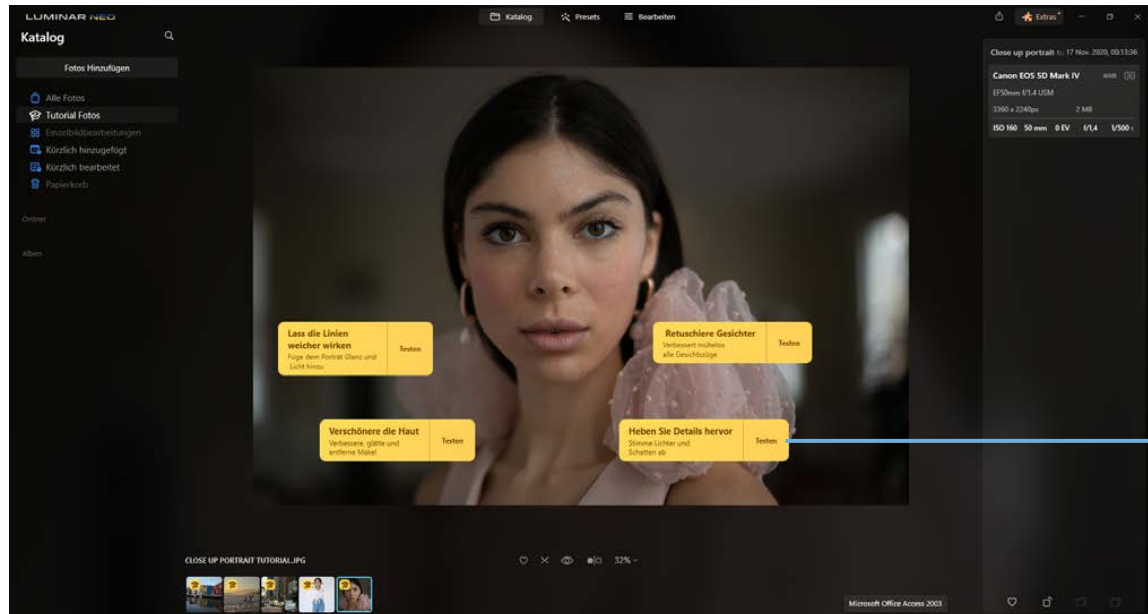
LUMINAR NEO
Katalog

Fotos Hinzufügen

Alle Fotos
Tutorial Fotos
Einzelbildbearbeitungen
Kürzlich hinzugefügt
Kürzlich bearbeitet
Papierkorb

Ordner

Alben

Katalog
Presets
Bearbeiten

Extras

Close up portrait 17 Nov. 2020, 00:13:36

Canon EOS 5D Mark IV RAW
EF50mm f/1.4 USM
3360 x 2240px 2 MB
ISO 160 50 mm 0 EV f/1,4 1/500 s

Lass die Linien weicher wirken
Füge dem Porträt Glanz und Licht hinzu
Testen

Retuschiere Gesichter
Verbessert mühelos alle Gesichtszüge
Testen

Verschönere die Haut
Verbessere, glätte und entferne Makel
Testen

Heben Sie Details hervor
Stimme Lichter und Schatten ab
Testen

CLOSE UP PORTRAIT TUTORIAL.JPG

32%

Microsoft Office Access 2003